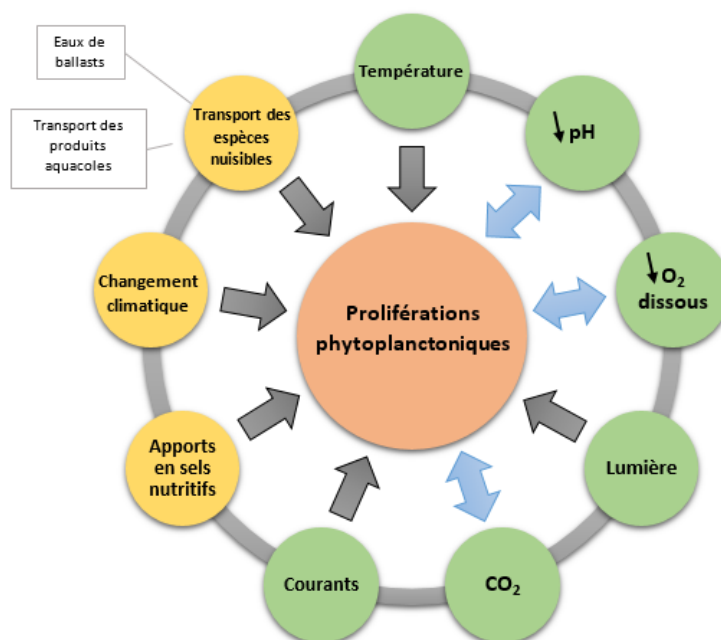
Eaux de ballasts

Transport des produits aquacoles

Transport des espèces nuisibles

Température

pH

$O_2$ dissous

Changement climatique

Proliférations phytoplanctoniques

Lumière

Apports en sels nutritifs

Courants

$CO_2$